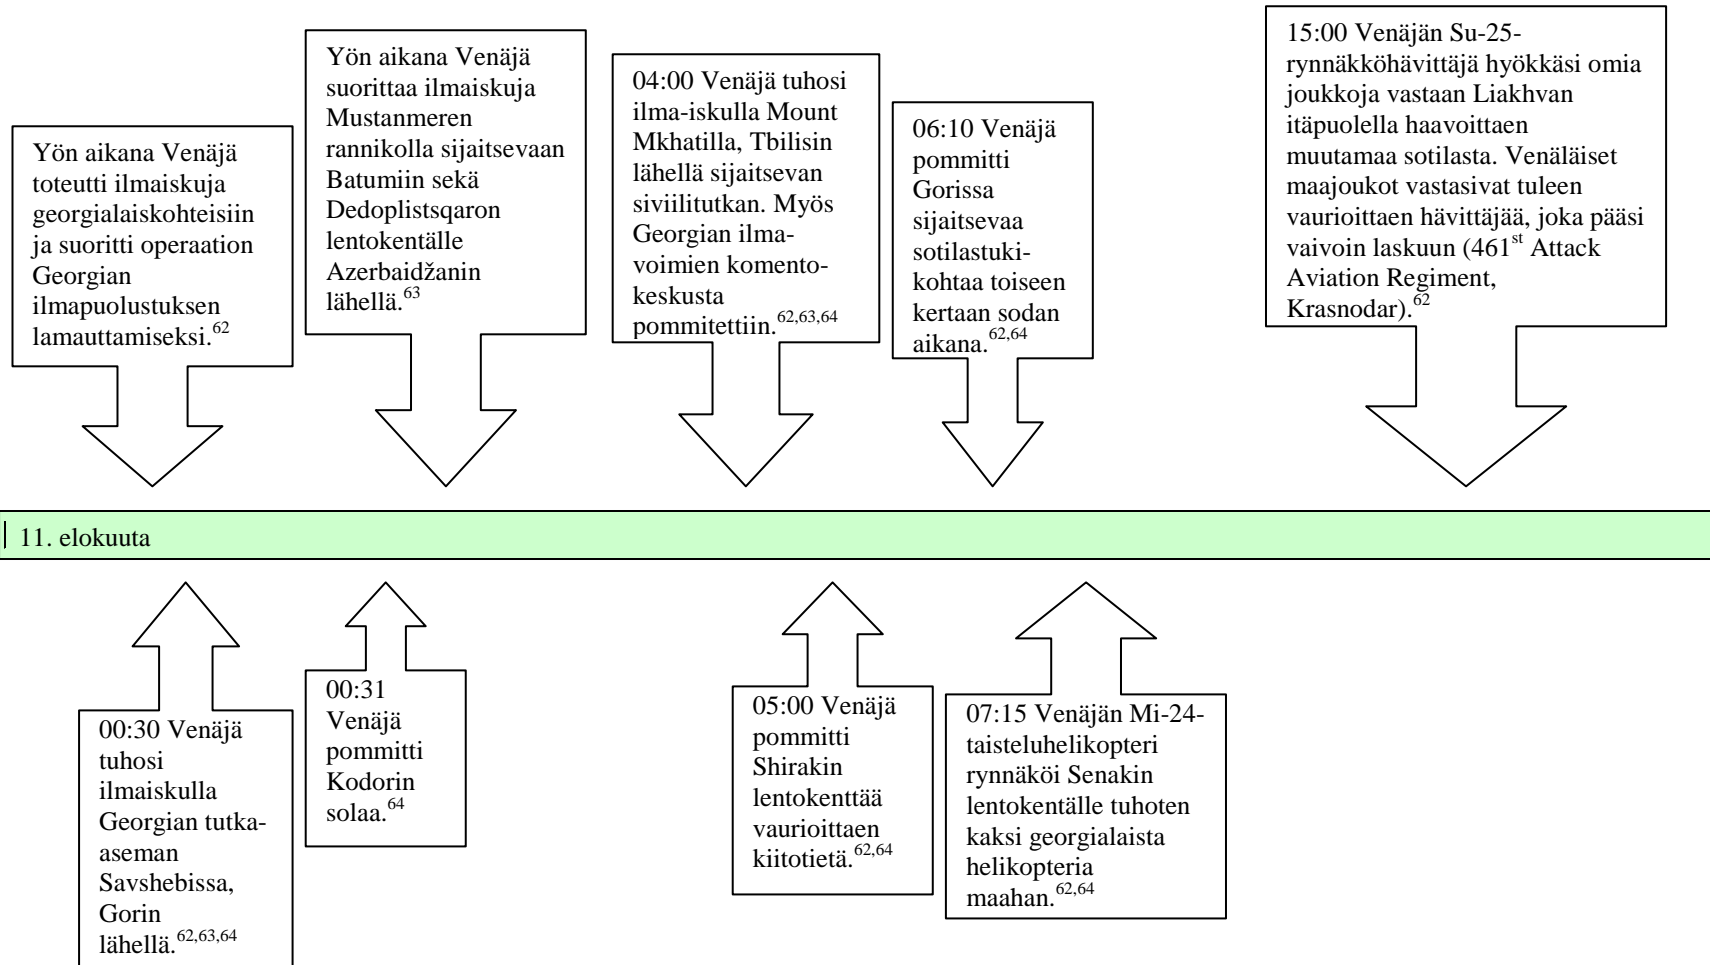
Yön aikana Venäjä toteutti ilmaiskuja georgialaiskohteisiin ja suoritti operaation Georgian ilmapuolustuksen lamauttamiseksi.$^{62}$

Yön aikana Venäjä suorittaa ilmaiskuja Mustanmeren rannikolla sijaitsevaan Batumiin sekä Dedoplistsqaron lentokentälle Azerbaidžanin lähellä.$^{63}$

04:00 Venäjä tuhosi ilma-iskulla Mount Mkhatilla, Tbilisin lähellä sijaitsevan siviilitutkan. Myös Georgian ilmavoimien komentokeskusta pommitettiin.$^{62,63,64}$

06:10 Venäjä pommitti Gorissa sijaitsevaa sotilastukikohtaa toiseen kertaan sodan aikana.$^{62,64}$

15:00 Venäjän Su-25-rynnäkköhävittäjä hyökkäsi omia joukkoja vastaan Liakhvan itäpuolella haavoittaen muutamaa sotilasta. Venäläiset maajoukot vastasivat tuleen vaurioittaen hävittäjää, joka pääsi vaivoin laskuun (461$^{st}$ Attack Aviation Regiment, Krasnodar).$^{62}$

11. elokuuta

00:30 Venäjä tuhosi ilmaiskulla Georgian tutka-aseman Savshebissa, Gorin lähellä.$^{62,63,64}$

00:31 Venäjä pommitti Kodorin solaa.$^{64}$

05:00 Venäjä pommitti Shirakin lentokenttää vaurioittaen kiitotietä.$^{62,64}$

07:15 Venäjän Mi-24-taisteluhelikopteri rynnäköi Senakin lentokentälle tuhoten kaksi georgialaista helikopteria maahan.$^{62,64}$